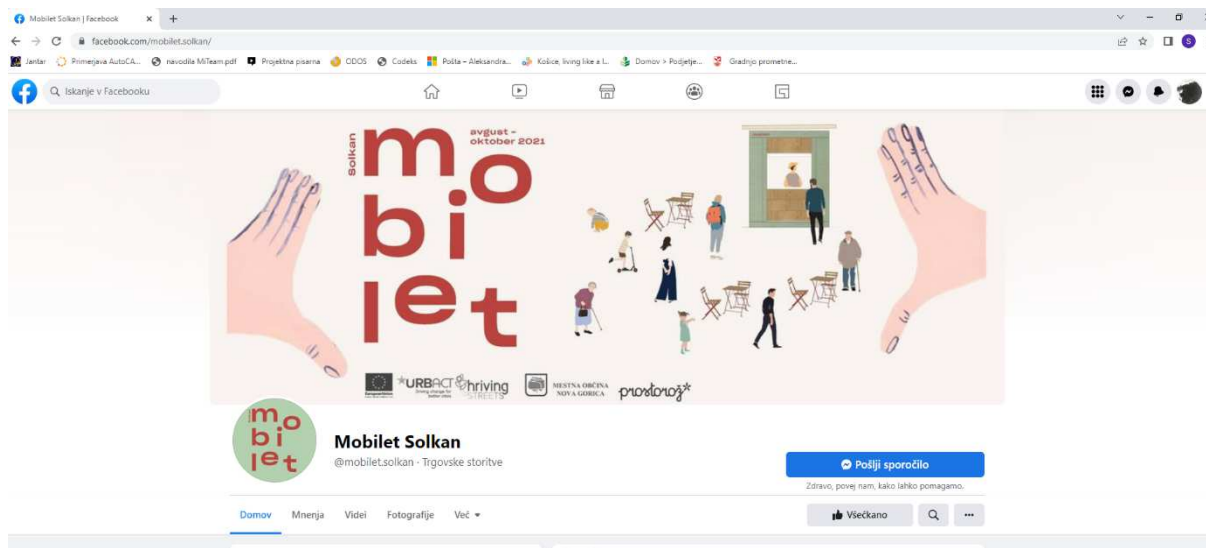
Mobilet Solkan | Facebook × +

facebook.com/mobilet.solkan/

Jantar Primerjava AutoCA... navodila MiTeam.pdf Projektna pisarna ODOS Codeks Pošta – Aleksandra... Košice, living like a l... Domov > Podjetje... Gradnjo prometne...

Iskanje v Facebooku

Solkan
avgust – oktober 2021

mo
bi
let

*URBACT Thriving STREETS
MESTNA OBČINA NOVA GORICA
prostorož*

mo
bi
let

Mobilet Solkan
@mobilet.solkan · Trgovske storitve

Pošlji sporočilo
Zdravo, povej nam, kako lahko pomagamo.

Domov Mnenja Videi Fotografije Več

Všečkano